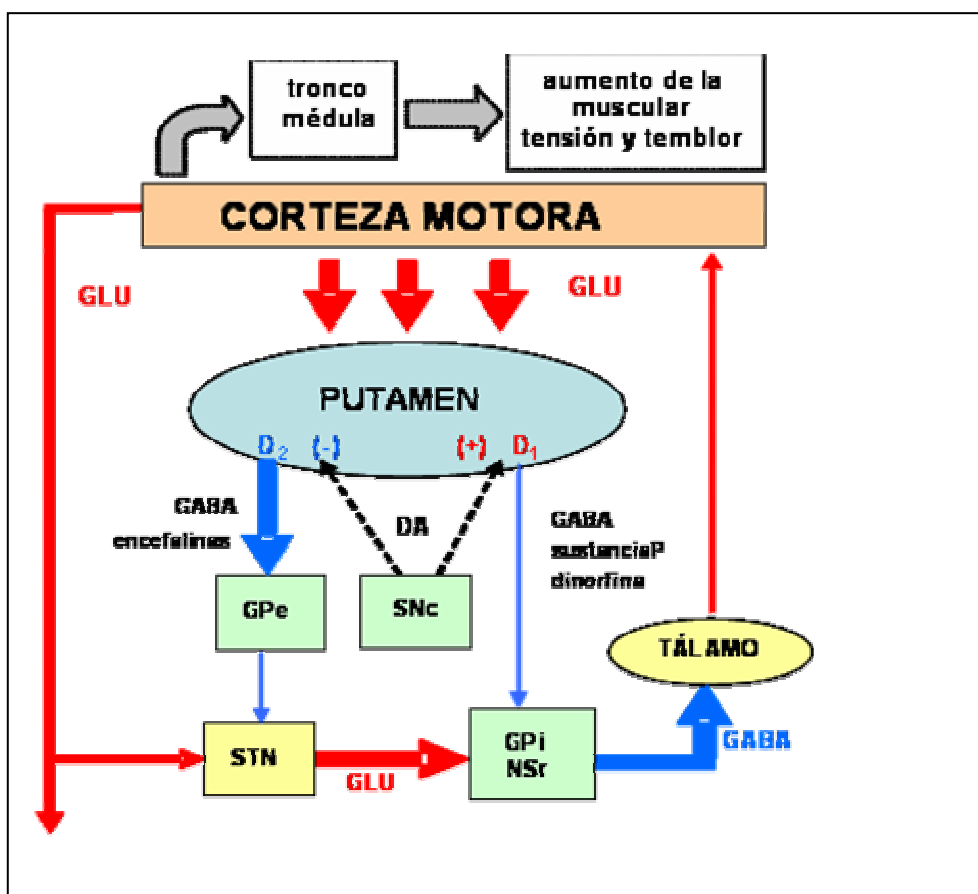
tronco médula

aumento de la muscular tensión y temblor

CORTEZA MOTORA

GLU

GLU

PUTAMEN

$D_2$ (-)

(+) $D_1$

GABA encefalinas

DA

GABA sustanciaP dinorfina

GPe

SNc

TÁLAMO

STN

GLU

GPi NSr

GABA